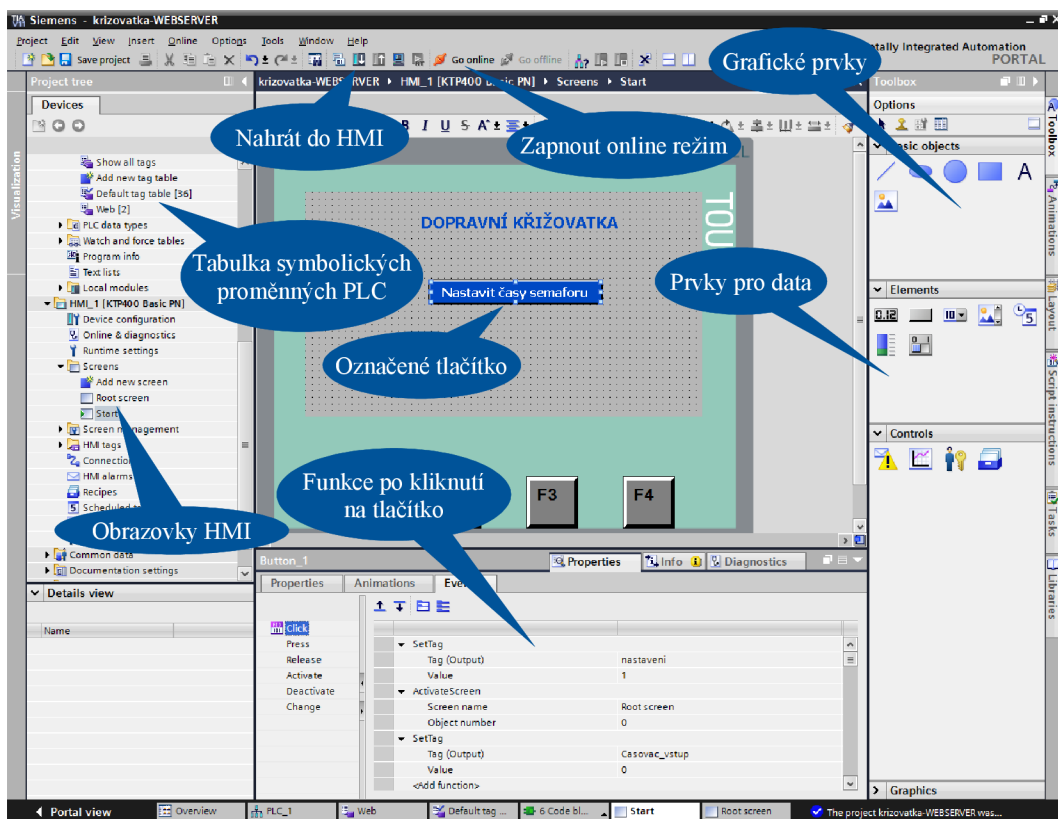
Siemens - krizovatka-WEBSERVER

Project Edit View Insert Online Options Tools Window Help

Save project Go online Go offline

Totally Integrated Automation PORTAL

Project tree

Devices

Visualization

Show all tags
Add new tag table
Default tag table [36]
Web [2]
PLC data types
Watch and force tables
Program info
Text lists
Local modules
HMI_1 [KTP400 Basic PN]
Device configuration
Online & diagnostics
Runtime settings
Screens
Add new screen
Root screen
Start
Screen management
HMI tags
Connections
HMI alarms
Recipes
Scheduled tasks
Common data
Documentation settings

Details view

Name

krizovatka-WEBSERVER ▸ HMI_1 [KTP400 Basic PN] ▸ Screens ▸ Start

Nahrát do HMI

Zapnout online režim

Grafické prvky

Tabulka symbolických proměnných PLC

DOPRAVNÍ KŘIŽOVATKA

TOU

Nastavit časy semaforu

Označené tlačítko

Prvky pro data

Funkce po kliknutí na tlačítko

Obrazovky HMI

F3

F4

Button_1

Properties Info Diagnostics

Properties Animations Events

Click
Press
Release
Activate
Deactivate
Change

| | |
|---|---|
| ▾ SetTag | |
| Tag (Output) | nastaveni |
| Value | 1 |
| ▾ ActivateScreen | |
| Screen name | Root screen |
| Object number | 0 |
| ▾ SetTag | |
| Tag (Output) | Casovac_vstup |
| Value | 0 |
| <Add function> | |

Toolbox

Options

Basic objects

A

Elements

0.12

5

Controls

Graphics

Toolbox Animations Layout Script instructions Tasks Libraries

Portal view Overview PLC_1 Web Default tag ... 6 Code bl... Start Root screen The project krizovatka-WEBSERVER was...